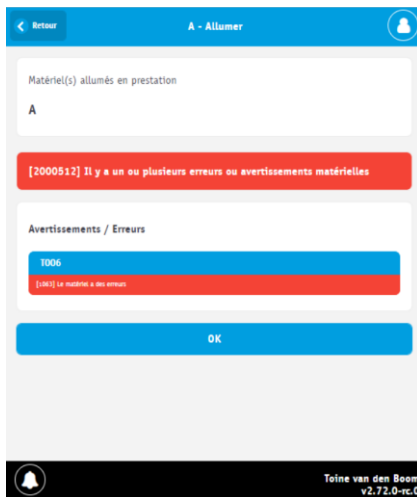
Retour

A - Allumer

Matériel(s) allumés en prestation

A

[2000512] Il y a un ou plusieurs erreurs ou avertissements matérielles

Avertissements / Erreurs

T006

[1063] Le matériel a des erreurs

OK

Toine van den Boom
v2.72.0-rc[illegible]